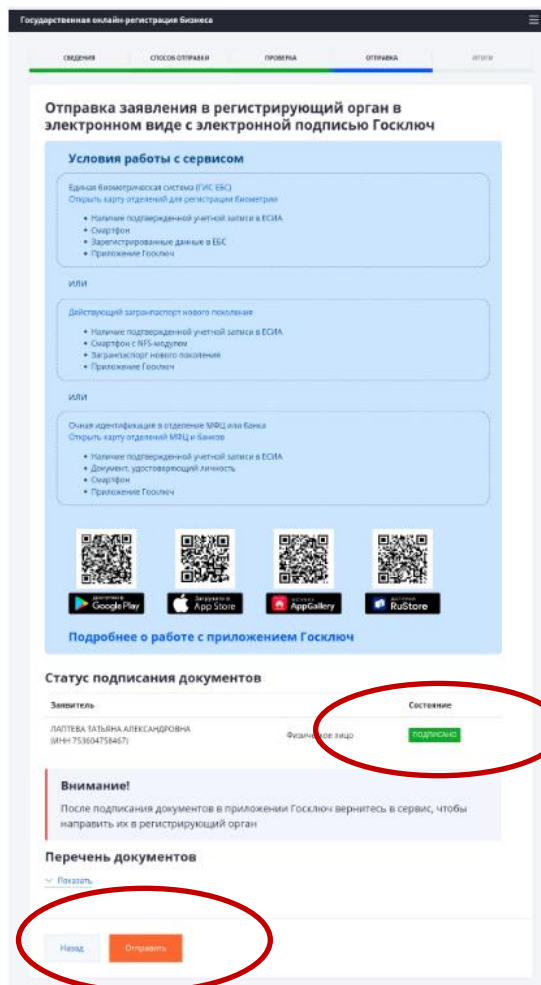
Государственная онлайн-регистрация бизнеса

СВЕДЕНИЯ | СПОСОБ ОТПРАВКИ | ПРОВЕРКА | ОТПРАВКА | ИТОГИ

Отправка заявления в регистрирующий орган в электронном виде с электронной подписью Госключ

Условия работы с сервисом

Единая биометрическая система (ГИС ЕБС)
Открыть карту отделений для регистрации биометрии

• Наличие подтвержденной учетной записи в ЕСИА
• Смартфон
• Зарегистрированные данные в ЕБС
• Приложение Госключ

или

Действующий загранпаспорт нового поколения

• Наличие подтвержденной учетной записи в ЕСИА
• Смартфон с NFS-модулем
• Загранпаспорт нового поколения
• Приложение Госключ

или

Очная идентификация в отделение МФЦ или банка
Открыть карту отделений МФЦ и банков

• Наличие подтвержденной учетной записи в ЕСИА
• Документ, удостоверяющий личность
• Смартфон
• Приложение Госключ

Google Play
Загрузите в App Store
AppGallery
RuStore

Подробнее о работе с приложением Госключ

Статус подписания документов

| Заявитель | | Состояние |
|---|---|---|
| ЛАПТЕВА ТАТЬЯНА АЛЕКСАНДРОВНА (ИНН 753604758467) | Физическое лицо | ПОДПИСАНО |

Внимание!
После подписания документов в приложении Госключ вернитесь в сервис, чтобы направить их в регистрирующий орган

Перечень документов
Показать

Назад
Отправить